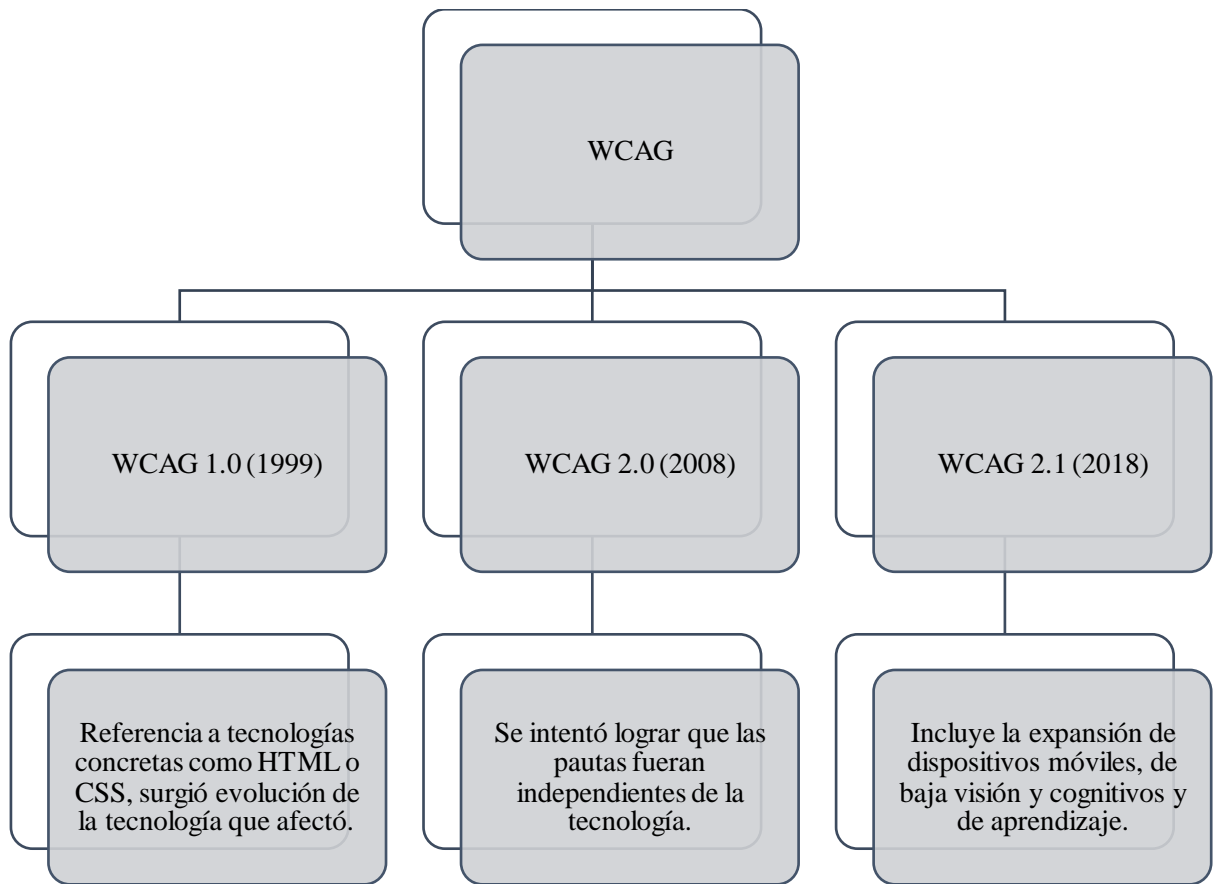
WCAG

WCAG 1.0 (1999)

WCAG 2.0 (2008)

WCAG 2.1 (2018)

Referencia a tecnologías concretas como HTML o CSS, surgió evolución de la tecnología que afectó.

Se intentó lograr que las pautas fueran independientes de la tecnología.

Incluye la expansión de dispositivos móviles, de baja visión y cognitivos y de aprendizaje.